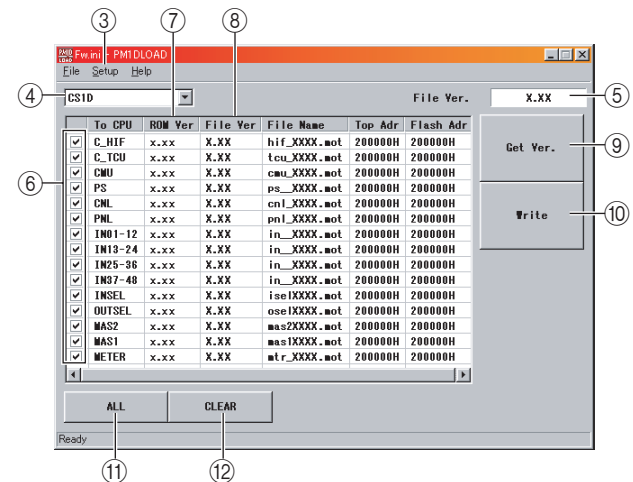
③ ⑦ ⑧

PM1D LOAD Fw.ini - PM1DLOAD

File Setup Help

④ CS1D

File Ver. X.XX ⑤

⑥

| | To CPU | ROM Ver | File Ver | File Name | Top Adr | Flash Adr |
|---|---|---|---|---|---|---|
| ✔ | C_HIF | x.xx | X.XX | hif_XXXX.mot | 200000H | 200000H |
| ✔ | C_TCU | x.xx | X.XX | tcu_XXXX.mot | 200000H | 200000H |
| ✔ | CMU | x.xx | X.XX | cmu_XXXX.mot | 200000H | 200000H |
| ✔ | PS | x.xx | X.XX | ps__XXXX.mot | 200000H | 200000H |
| ✔ | CNL | x.xx | X.XX | cnl_XXXX.mot | 200000H | 200000H |
| ✔ | PNL | x.xx | X.XX | pnl_XXXX.mot | 200000H | 200000H |
| ✔ | IN01-12 | x.xx | X.XX | in__XXXX.mot | 200000H | 200000H |
| ✔ | IN13-24 | x.xx | X.XX | in__XXXX.mot | 200000H | 200000H |
| ✔ | IN25-36 | x.xx | X.XX | in__XXXX.mot | 200000H | 200000H |
| ✔ | IN37-48 | x.xx | X.XX | in__XXXX.mot | 200000H | 200000H |
| ✔ | INSEL | x.xx | X.XX | iselXXXX.mot | 200000H | 200000H |
| ✔ | OUTSEL | x.xx | X.XX | oselXXXX.mot | 200000H | 200000H |
| ✔ | MAS2 | x.xx | X.XX | mas2XXXX.mot | 200000H | 200000H |
| ✔ | MAS1 | x.xx | X.XX | mas1XXXX.mot | 200000H | 200000H |
| ✔ | METER | x.xx | X.XX | mtr_XXXX.mot | 200000H | 200000H |

Get Ver. ⑨

Write ⑩

ALL CLEAR

Ready

⑪ ⑫